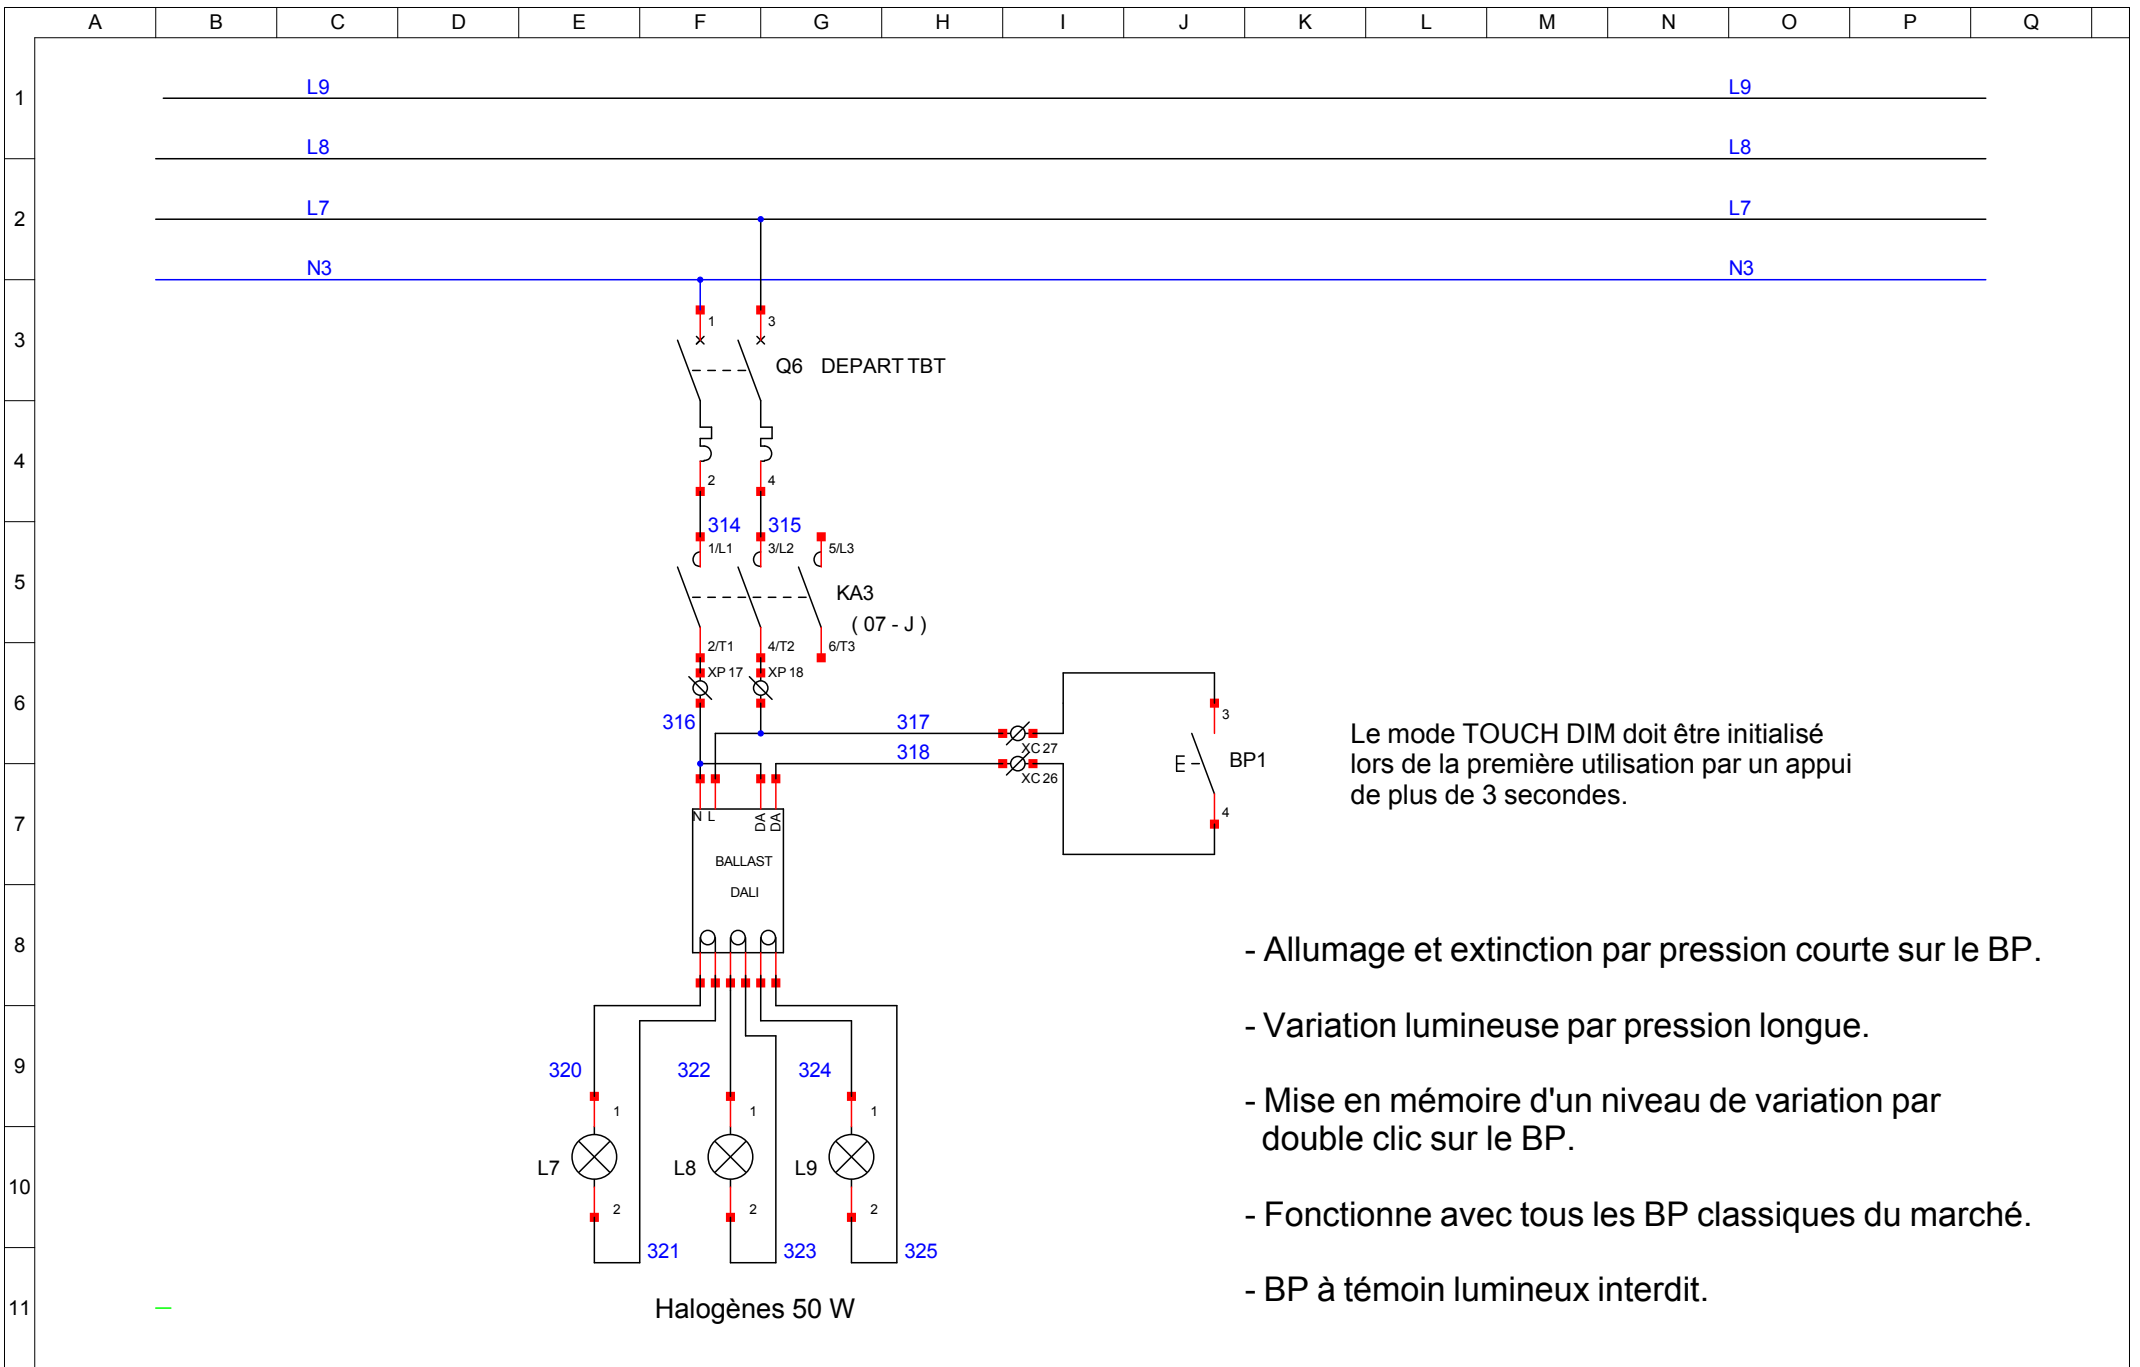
A B C D E F G H I J K L M N O P Q

1
2
3
4
5
6
7
8
9
10
11

L9
L9
L8
L8
L7
L7
N3
N3

1
3
Q6 DEPART TBT
2
4
314
315
1/L1
3/L2
5/L3
KA3
( 07 - J )
2/T1
4/T2
6/T3
XP 17
XP 18
316
317
318
XC 27
XC 26
3
BP1
4
N L
DA DA
BALLAST
DALI

Le mode TOUCH DIM doit être initialisé lors de la première utilisation par un appui de plus de 3 secondes.

320
322
324
1
1
1
L7
L8
L9
2
2
2
321
323
325

Halogènes 50 W

- Allumage et extinction par pression courte sur le BP.

- Variation lumineuse par pression longue.

- Mise en mémoire d'un niveau de variation par double clic sur le BP.

- Fonctionne avec tous les BP classiques du marché.

- BP à témoin lumineux interdit.